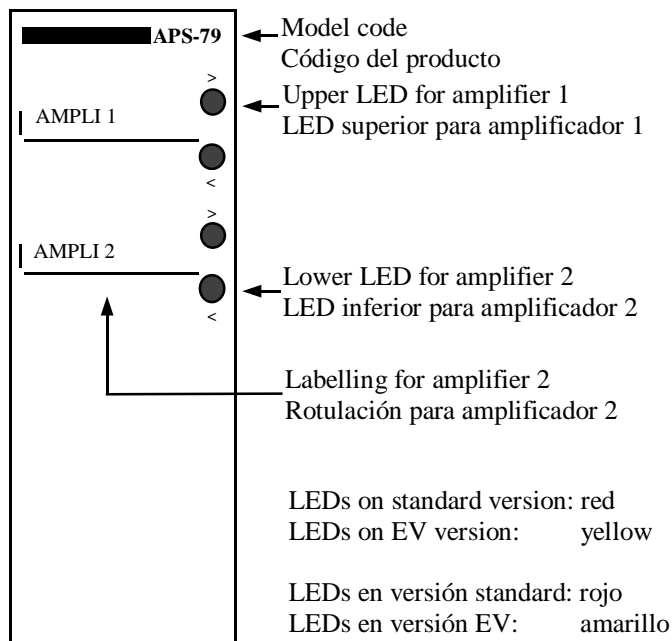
APS-79

>

AMPLI 1

<

>

AMPLI 2

<

Model code
Código del producto

Upper LED for amplifier 1
LED superior para amplificador 1

Lower LED for amplifier 2
LED inferior para amplificador 2

Labelling for amplifier 2
Rotulación para amplificador 2

LEDs on standard version: red
LEDs on EV version: yellow

LEDs en versión standard: rojo
LEDs en versión EV: amarillo